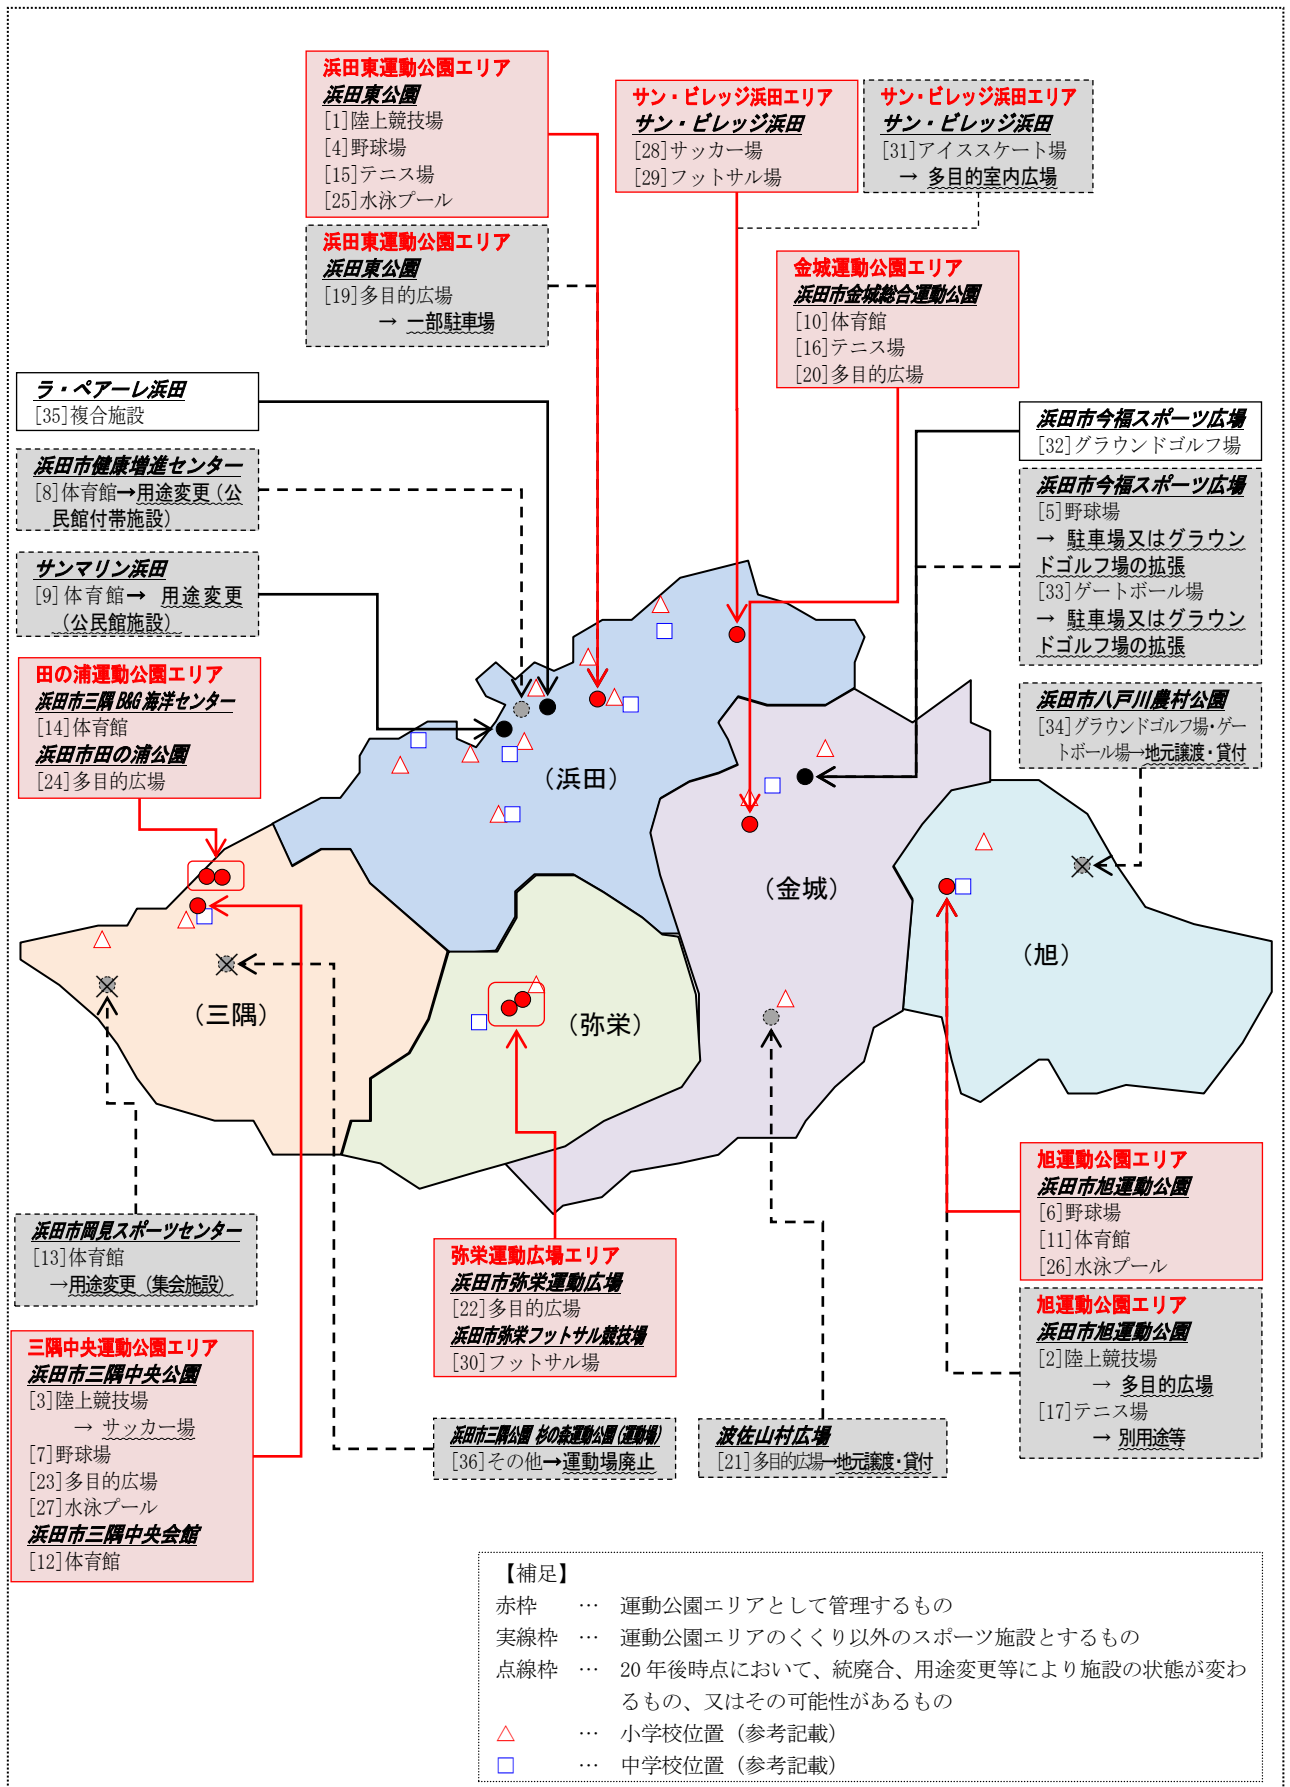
浜田東運動公園エリア
浜田東公園
[1]陸上競技場
[4]野球場
[15]テニス場
[25]水泳プール

サン・ビレッジ浜田エリア
サン・ビレッジ浜田
[28]サッカー場
[29]フットサル場

サン・ビレッジ浜田エリア
サン・ビレッジ浜田
[31]アイススケート場
→ 多目的室内広場

浜田東運動公園エリア
浜田東公園
[19]多目的広場
→ 一部駐車場

金城運動公園エリア
浜田市金城総合運動公園
[10]体育館
[16]テニス場
[20]多目的広場

ラ・ペアーレ浜田
[35]複合施設

浜田市今福スポーツ広場
[32]グラウンドゴルフ場

浜田市健康増進センター
[8]体育館→用途変更（公民館付帯施設）

浜田市今福スポーツ広場
[5]野球場
→ 駐車場又はグラウンドゴルフ場の拡張
[33]ゲートボール場
→ 駐車場又はグラウンドゴルフ場の拡張

サンマリン浜田
[9]体育館→ 用途変更（公民館施設）

田の浦運動公園エリア
浜田市三隅B&G海洋センター
[14]体育館
浜田市田の浦公園
[24]多目的広場

浜田市八戸川農村公園
[34]グラウンドゴルフ場・ゲートボール場→地元譲渡・貸付

（浜田）

（金城）

（旭）

（三隅）

（弥栄）

浜田市岡見スポーツセンター
[13]体育館
→用途変更（集会施設）

弥栄運動広場エリア
浜田市弥栄運動広場
[22]多目的広場
浜田市弥栄フットサル競技場
[30]フットサル場

旭運動公園エリア
浜田市旭運動公園
[6]野球場
[11]体育館
[26]水泳プール

旭運動公園エリア
浜田市旭運動公園
[2]陸上競技場
→ 多目的広場
[17]テニス場
→ 別用途等

三隅中央運動公園エリア
浜田市三隅中央公園
[3]陸上競技場
→ サッカー場
[7]野球場
[23]多目的広場
[27]水泳プール
浜田市三隅中央会館
[12]体育館

浜田市三隅公園 杉の森運動公園(運動場)
[36]その他→運動場廃止

波佐山村広場
[21]多目的広場→地元譲渡・貸付

【補足】
赤枠 … 運動公園エリアとして管理するもの
実線枠 … 運動公園エリアのくくり以外のスポーツ施設とするもの
点線枠 … 20年後時点において、統廃合、用途変更等により施設の状態が変わるもの、又はその可能性があるもの
△ … 小学校位置（参考記載）
□ … 中学校位置（参考記載）